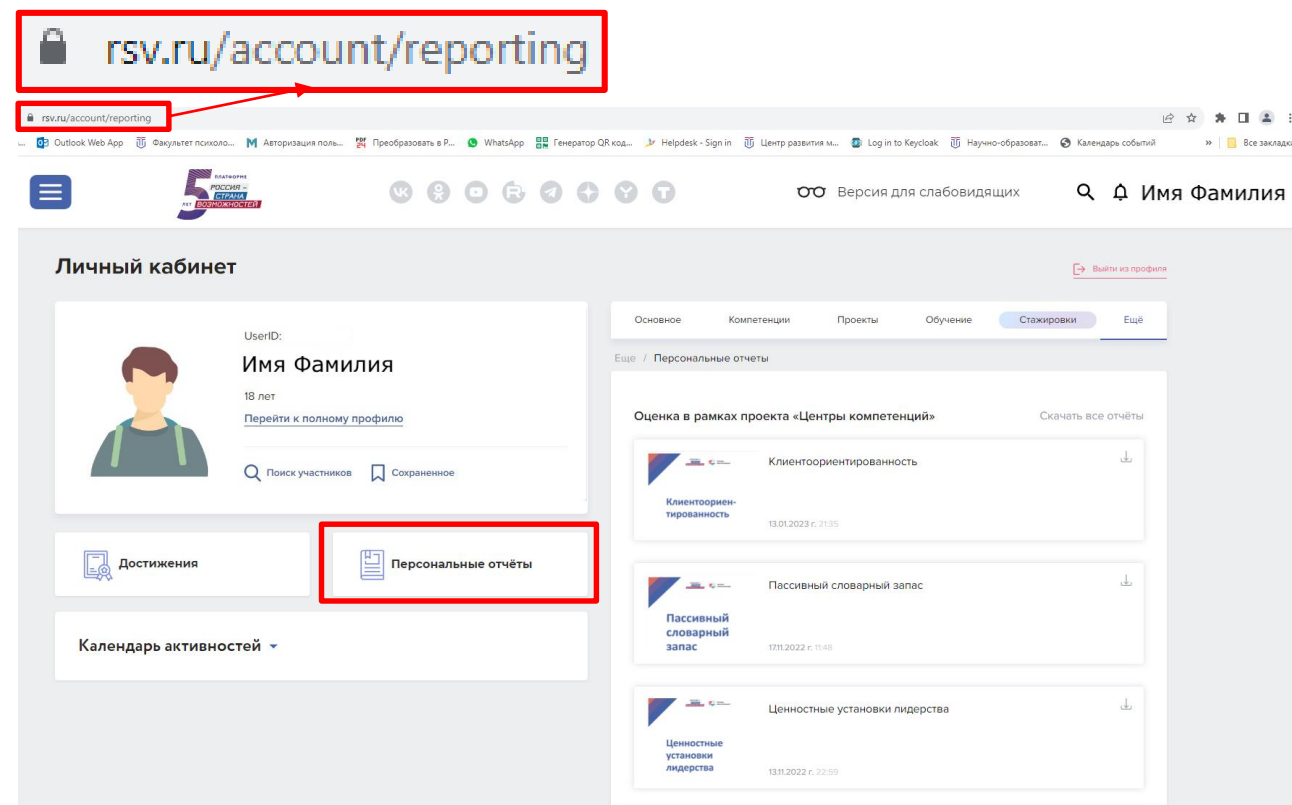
rsv.ru/account/reporting

rsv.ru/account/reporting

Outlook Web App | Факультет психоло... | Авторизация поль... | Преобразовать в P... | WhatsApp | Генератор QR код... | Helpdesk - Sign in | Центр развития м... | Log in to Keycloak | Научно-образоват... | Календарь событий | Все закладки

ПЛАТФОРМА РОССИЯ – СТРАНА ВОЗМОЖНОСТЕЙ 5 ЛЕТ

Версия для слабовидящих

Имя Фамилия

Личный кабинет

Выйти из профиля

UserID:

Имя Фамилия

18 лет

Перейти к полному профилю

Поиск участников | Сохраненное

Достижения

Персональные отчёты

Календарь активностей

Основное | Компетенции | Проекты | Обучение | Стажировки | Ещё

Еще / Персональные отчеты

Оценка в рамках проекта «Центры компетенций»

Скачать все отчёты

Клиентоориентированность

Клиентоориентированность

13.01.2023 г. 21:35

Пассивный словарный запас

Пассивный словарный запас

17.11.2022 г. 11:48

Ценностные установки лидерства

Ценностные установки лидерства

13.11.2022 г. 22:59